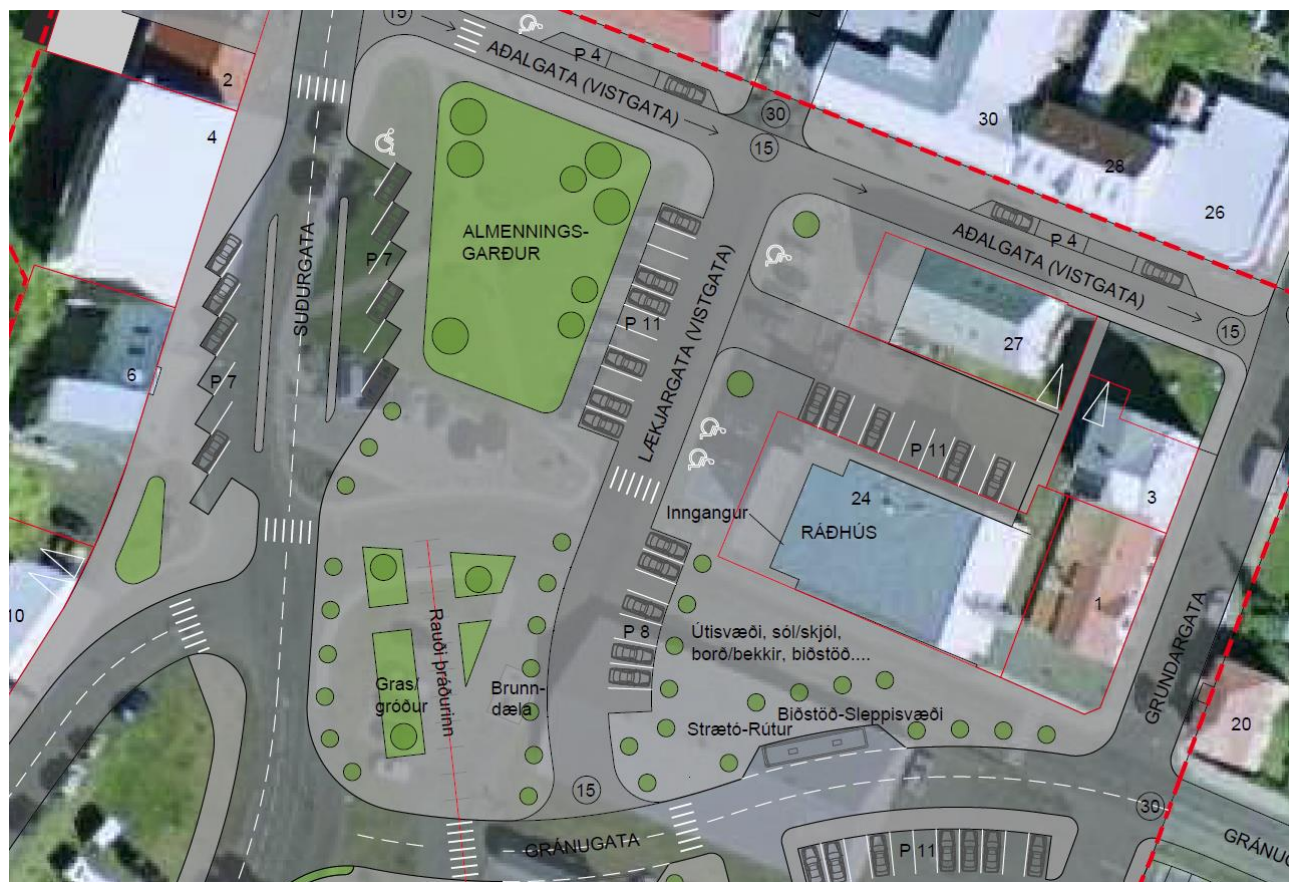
15
AÐALGATA (VISTGATA)
P 4
30
15
2
4
30
28
26
ALMENNINGS-GARÐUR
SUÐURGATA
P 7
AÐALGATA (VISTGATA)
P 4
P 11
LÆKJARGATA (VISTGATA)
15
27
6
P 7
P 11
24
3
Inngangur
RÁÐHÚS
10
P 8
Útisvæði, sól/skjól, borð/bekkir, biðstöð....
1
Gras/gróður
Rauði þráðurinn
Brunn-dæla
GRUNDARGATA
Biðstöð-Sleppisvæði
Strætó-Rútur
20
15
30
GRÁNUGATA
P 11
GRÁNUG